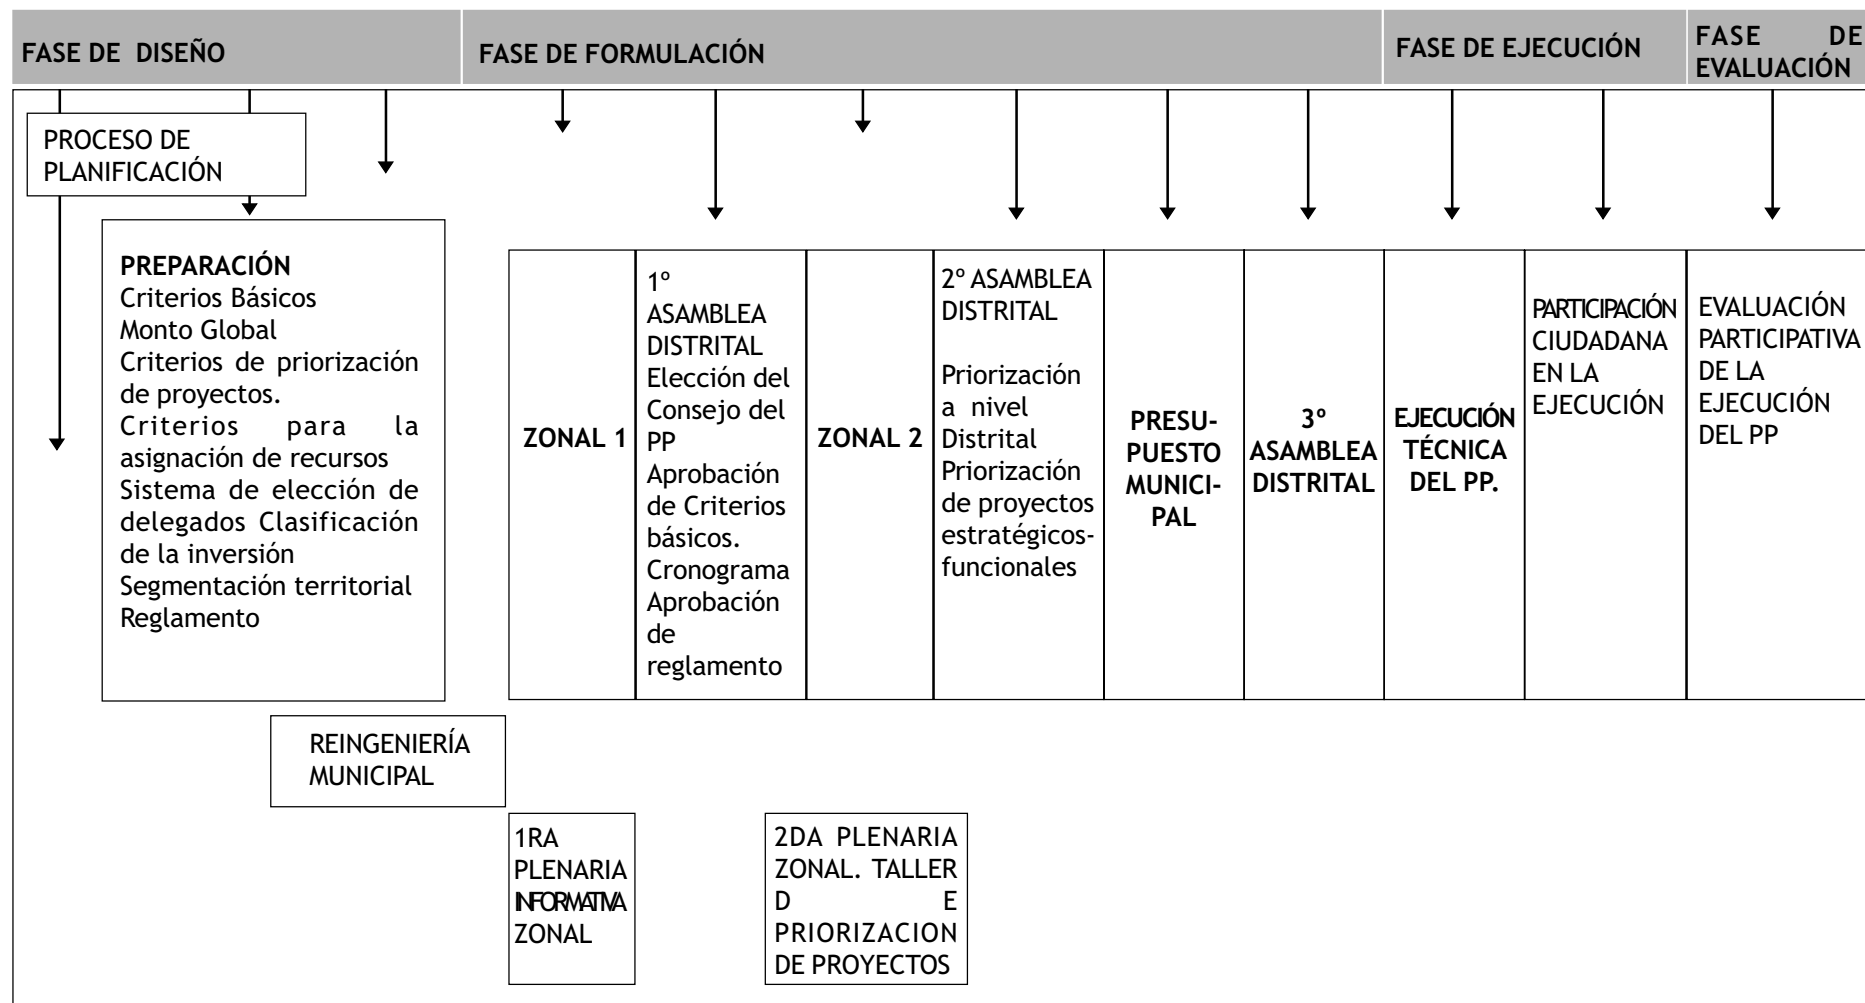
FASE DE DISEÑO

FASE DE FORMULACIÓN

FASE DE EJECUCIÓN

FASE DE EVALUACIÓN

PROCESO DE PLANIFICACIÓN

PREPARACIÓN
Criterios Básicos
Monto Global
Criterios de priorización de proyectos.
Criterios para la asignación de recursos
Sistema de elección de delegados Clasificación de la inversión
Segmentación territorial
Reglamento

ZONAL 1

1º ASAMBLEA DISTRITAL
Elección del Consejo del PP
Aprobación de Criterios básicos.
Cronograma
Aprobación de reglamento

ZONAL 2

2º ASAMBLEA DISTRITAL

Priorización a nivel Distrital
Priorización de proyectos estratégicos-funcionales

PRESUPUESTO MUNICIPAL

3º ASAMBLEA DISTRITAL

EJECUCIÓN TÉCNICA DEL PP.

PARTICIPACIÓN CIUDADANA EN LA EJECUCIÓN

EVALUACIÓN PARTICIPATIVA DE LA EJECUCIÓN DEL PP

REINGENIERÍA MUNICIPAL

1RA PLENARIA INFORMATIVA ZONAL

2DA PLENARIA ZONAL. TALLER D E PRIORIZACION DE PROYECTOS